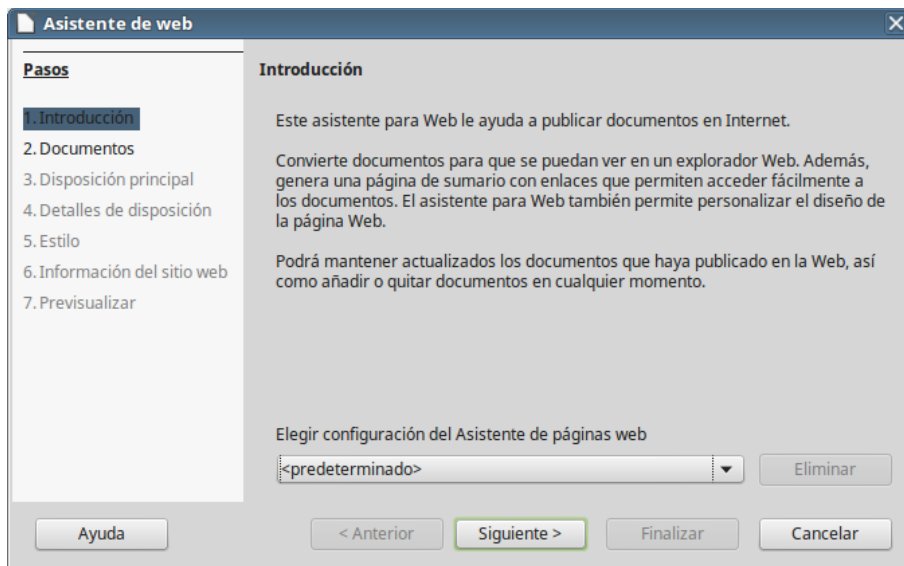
Asistente de web

Pasos

1. Introducción
2. Documentos
3. Disposición principal
4. Detalles de disposición
5. Estilo
6. Información del sitio web
7. Previsualizar

Introducción

Este asistente para Web le ayuda a publicar documentos en Internet.

Convierte documentos para que se puedan ver en un explorador Web. Además, genera una página de sumario con enlaces que permiten acceder fácilmente a los documentos. El asistente para Web también permite personalizar el diseño de la página Web.

Podrá mantener actualizados los documentos que haya publicado en la Web, así como añadir o quitar documentos en cualquier momento.

Elegir configuración del Asistente de páginas web

<predeterminado>

Eliminar

Ayuda

< Anterior

Siguiente >

Finalizar

Cancelar